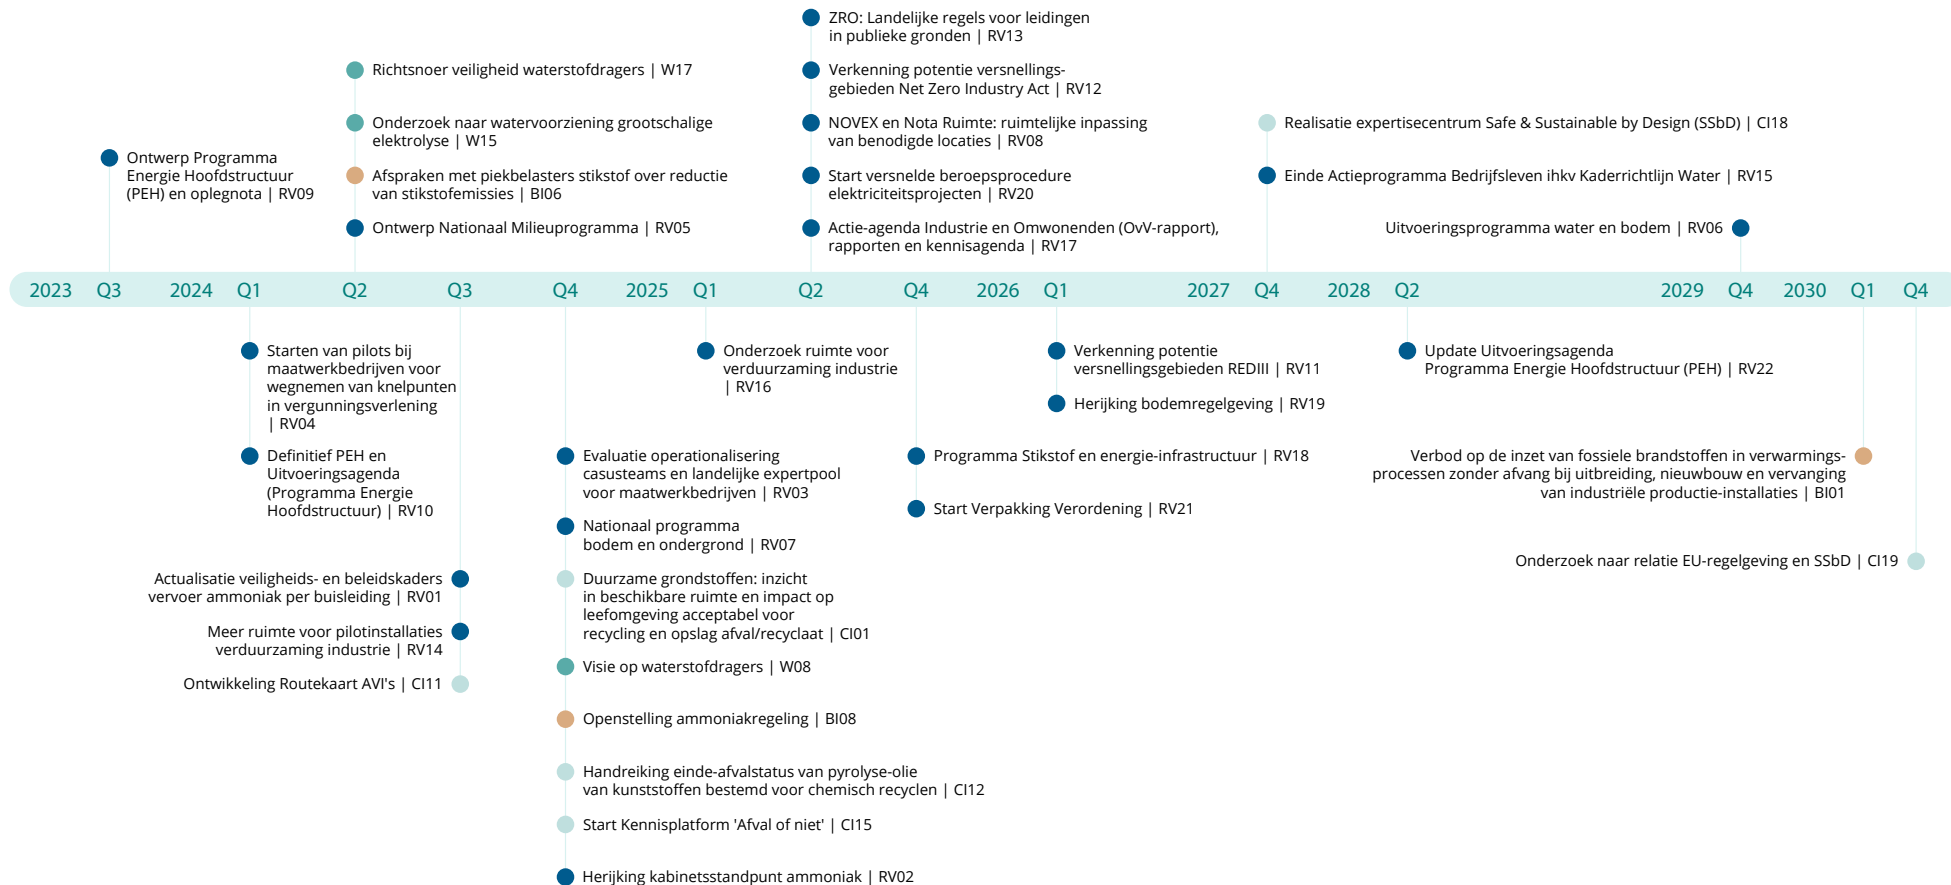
ZRO: Landelijke regels voor leidingen in publieke gronden | RV13

Verkenning potentie versnellingsgebieden Net Zero Industry Act | RV12

NOVEX en Nota Ruimte: ruimtelijke inpassing van benodigde locaties | RV08

Start versnelde beroepsprocedure elektriciteitsprojecten | RV20

Actie-agenda Industrie en Omwonenden (OvV-rapport), rapporten en kennisagenda | RV17

Richtsnoer veiligheid waterstofdragers | W17

Onderzoek naar watervoorziening grootschalige elektrolyse | W15

Afspraken met piekbelasters stikstof over reductie van stikstofemissies | BI06

Ontwerp Nationaal Milieuprogramma | RV05

Ontwerp Programma Energie Hoofdstructuur (PEH) en oplegnota | RV09

Realisatie expertisecentrum Safe & Sustainable by Design (SSbD) | CI18

Einde Actieprogramma Bedrijfsleven ihkv Kaderrichtlijn Water | RV15

Uitvoeringsprogramma water en bodem | RV06

2023 Q3 2024 Q1 Q2 Q3 Q4 2025 Q1 Q2 Q4 2026 Q1 2027 Q4 2028 Q2 2029 Q4 2030 Q1 Q4

Starten van pilots bij maatwerkbedrijven voor wegnemen van knelpunten in vergunningsverlening | RV04

Definitief PEH en Uitvoeringsagenda (Programma Energie Hoofdstructuur) | RV10

Actualisatie veiligheids- en beleidskaders vervoer ammoniak per buisleiding | RV01

Meer ruimte voor pilotinstallaties verduurzaming industrie | RV14

Ontwikkeling Routekaart AVI's | CI11

Evaluatie operationalisering casusteams en landelijke expertpool voor maatwerkbedrijven | RV03

Nationaal programma bodem en ondergrond | RV07

Duurzame grondstoffen: inzicht in beschikbare ruimte en impact op leefomgeving acceptabel voor recycling en opslag afval/recyclaat | CI01

Visie op waterstofdragers | W08

Openstelling ammoniakregeling | BI08

Handreiking einde-afvalstatus van pyrolyse-olie van kunststoffen bestemd voor chemisch recyclen | CI12

Start Kennisplatform 'Afval of niet' | CI15

Herijking kabinetsstandpunt ammoniak | RV02

Onderzoek ruimte voor verduurzaming industrie | RV16

Programma Stikstof en energie-infrastructuur | RV18

Start Verpakking Verordening | RV21

Verkenning potentie versnellingsgebieden REDIII | RV11

Herijking bodemregelgeving | RV19

Update Uitvoeringsagenda Programma Energie Hoofdstructuur (PEH) | RV22

Verbod op de inzet van fossiele brandstoffen in verwarmingsprocessen zonder afvang bij uitbreiding, nieuwbouw en vervanging van industriële productie-installaties | BI01

Onderzoek naar relatie EU-regelgeving en SSbD | CI19